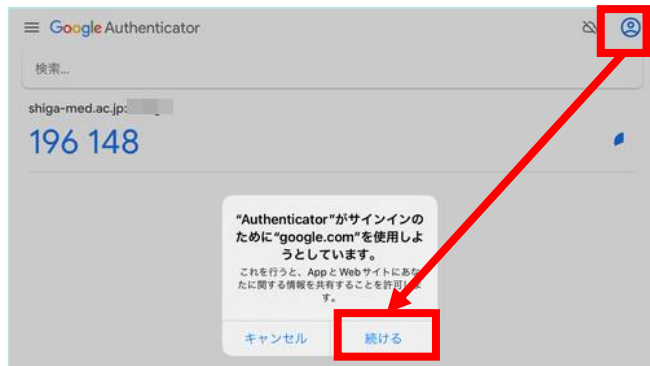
Google Authenticator

検索...

shiga-med.ac.jp:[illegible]

196 148

"Authenticator"がサインインのために"google.com"を使用しようとしています。

これを行うと、AppとWebサイトにあなたに関する情報を共有することを許可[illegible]。

キャンセル

続ける